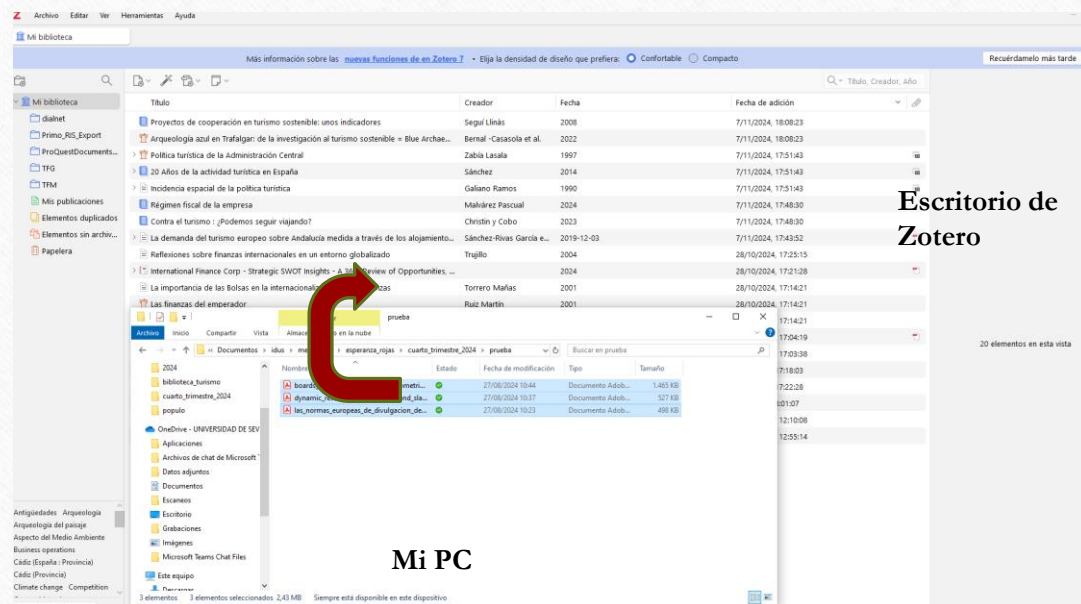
Archivo Editar Ver Herramientas Ayuda

Mi biblioteca

Más información sobre las nuevas funciones de en Zotero 7 • Elija la densidad de diseño que prefiera: Confortable Compacto

Recuérdamelo más tarde

Título, Creador, Año

Mi biblioteca
dialnet
Primo_RIS_Export
ProQuestDocuments...
TFG
TFM
Mis publicaciones
Elementos duplicados
Elementos sin archiv...
Papelera

| Título | Creador | Fecha | Fecha de adición |
|---|---|---|---|
| Proyectos de cooperación en turismo sostenible: unos indicadores | Seguí Llinás | 2008 | 7/11/2024, 18:08:23 |
| Arqueología azul en Trafalgar: de la investigación al turismo sostenible = Blue Archae... | Bernal -Casasola et al. | 2022 | 7/11/2024, 18:08:23 |
| Política turística de la Administración Central | Zabía Lasala | 1997 | 7/11/2024, 17:51:43 |
| 20 Años de la actividad turística en España | Sánchez | 2014 | 7/11/2024, 17:51:43 |
| Incidencia espacial de la política turística | Galiano Ramos | 1990 | 7/11/2024, 17:51:43 |
| Régimen fiscal de la empresa | Malvárez Pascual | 2024 | 7/11/2024, 17:48:30 |
| Contra el turismo : ¿Podemos seguir viajando? | Christin y Cobo | 2023 | 7/11/2024, 17:48:30 |
| La demanda del turismo europeo sobre Andalucía medida a través de los alojamiento... | Sánchez-Rivas García e... | 2019-12-03 | 7/11/2024, 17:43:52 |
| Reflexiones sobre finanzas internacionales en un entorno globalizado | Trujillo | 2004 | 28/10/2024, 17:25:15 |
| International Finance Corp - Strategic SWOT Insights - A 360 Review of Opportunities, ... | | 2024 | 28/10/2024, 17:21:28 |
| La importancia de las Bolsas en la internacionali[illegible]zas | Torrero Mañas | 2001 | 28/10/2024, 17:14:21 |
| Las finanzas del emperador | Ruiz Martín | 2001 | 28/10/2024, 17:14:21 |

Escritorio de Zotero

17:14:21
17:04:19
17:03:38
7:18:03
7:22:28
:01:07
12:10:08
12:55:14

20 elementos en esta vista

prueba
Archivo Inicio Compartir Vista Almace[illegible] en la nube
« Documentos › idus › me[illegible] › esperanza_rojas › cuarto_trimestre_2024 › prueba
Buscar en prueba

2024
biblioteca_turismo
cuarto_trimestre_2024
populo
OneDrive - UNIVERSIDAD DE SEV
Aplicaciones
Archivos de chat de Microsoft
Datos adjuntos
Documentos
Escaneos
Escritorio
Grabaciones
Imágenes
Microsoft Teams Chat Files
Este equipo
Descargas

| Nombre | Estado | Fecha de modificación | Tipo | Tamaño |
|---|---|---|---|---|
| boards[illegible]metri... | | 27/08/2024 10:44 | Documento Adob... | 1.465 KB |
| dynamic_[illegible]nd_sla... | | 27/08/2024 10:37 | Documento Adob... | 527 KB |
| las_normas_europeas_de_divulgacion_de... | | 27/08/2024 10:23 | Documento Adob... | 498 KB |

3 elementos 3 elementos seleccionados 2,43 MB Siempre está disponible en este dispositivo

Mi PC

Antigüedades Arqueología
Arqueología del paisaje
Aspecto del Medio Ambiente
Business operations
Cádiz (España : Provincia)
Cádiz (Provincia)
Climate change Competition